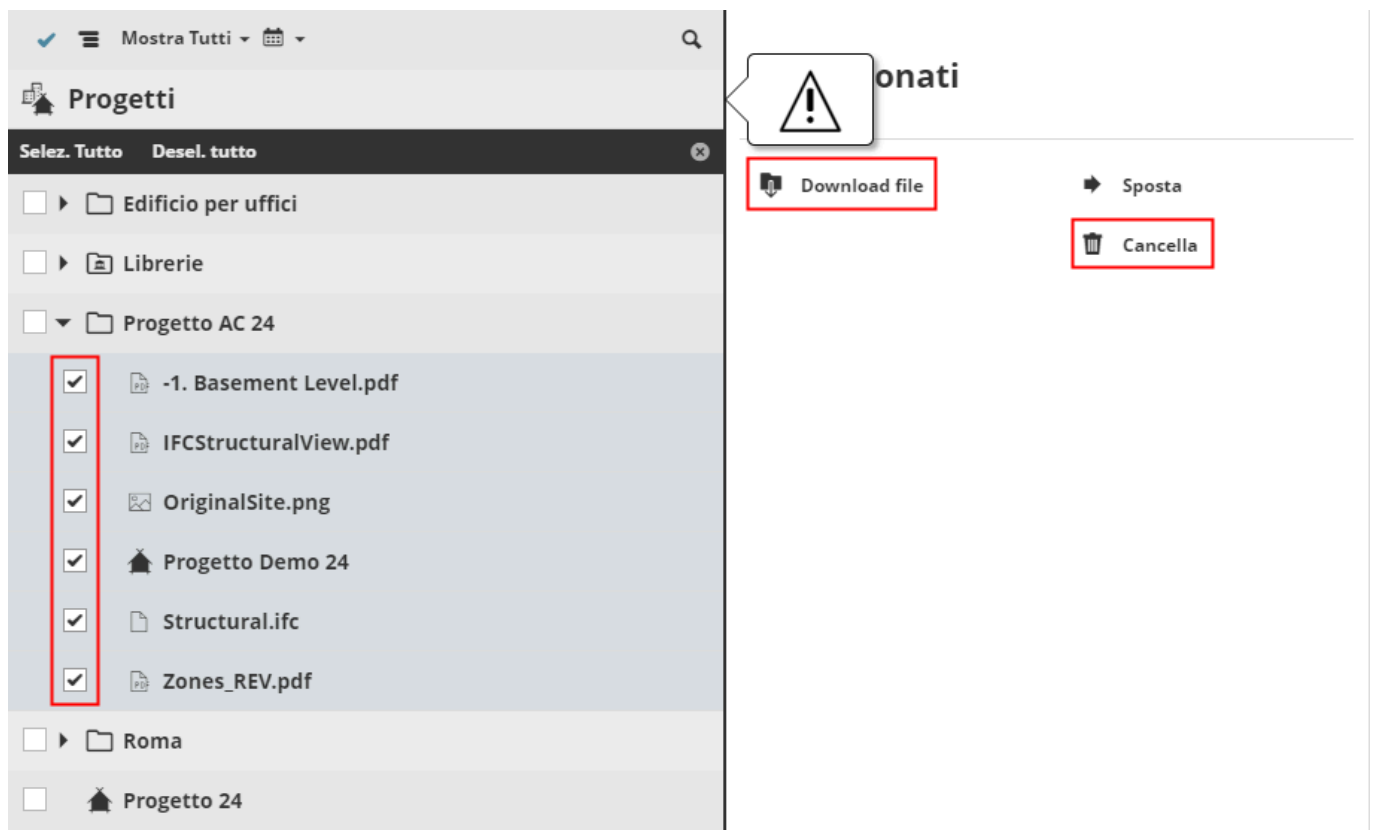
Mostra Tutti

Progetti

Selez. Tutto Desel. tutto

Edificio per uffici

Librerie

Progetto AC 24

-1. Basement Level.pdf

IFCStructuralView.pdf

OriginalSite.png

Progetto Demo 24

Structural.ifc

Zones_REV.pdf

Roma

Progetto 24

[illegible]onati

Download file

Sposta

Cancella